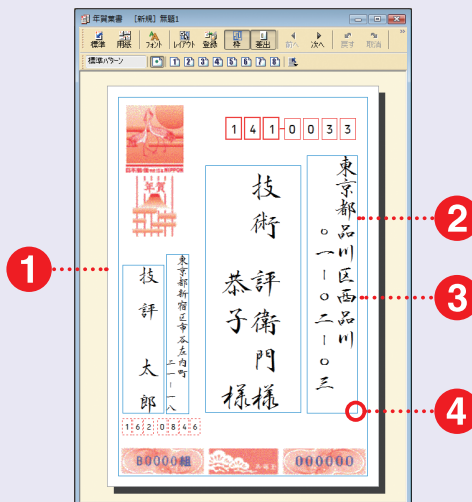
年賀葉書 [新規] 無題1

標準 用紙 フォント レイアウト 登録 宛 差出 前へ 次へ 戻す 取消

標準パターン 1 2 3 4 5 6 7 8

日本郵便 NIPPON

年賀

1 4 1 - 0 0 3 3

東京都品川区西品川

一─〇二─〇三

技術

評衛門

恭子

様様

東京都新宿区市谷左内町

二─一─八

技評

太郎

1 6 2 0 8 4 6

B0000組 000000

1

2

3

4